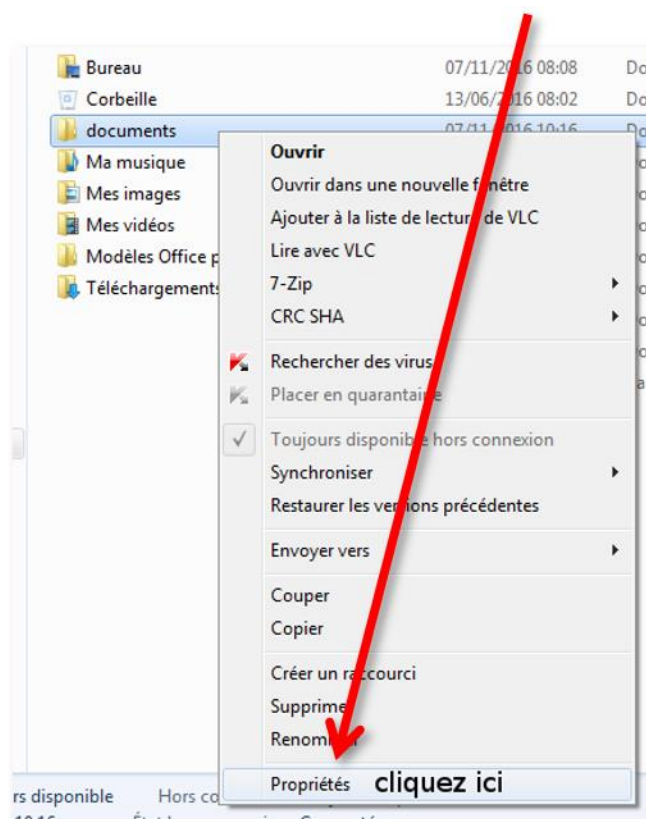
Bureau 07/11/2016 08:08 Do
Corbeille 13/06/2016 08:02 Do
documents 07/11/2016 10:16 Do
Ma musique
Mes images
Mes vidéos
Modèles Office p
Téléchargements

Ouvrir
Ouvrir dans une nouvelle fenêtre
Ajouter à la liste de lecture de VLC
Lire avec VLC
7-Zip
CRC SHA
Rechercher des virus
Placer en quarantaine
Toujours disponible hors connexion
Synchroniser
Restaurer les versions précédentes
Envoyer vers
Couper
Copier
Créer un raccourci
Supprime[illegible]
Renom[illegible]
Propriétés cliquez ici

rs disponible Hors co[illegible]